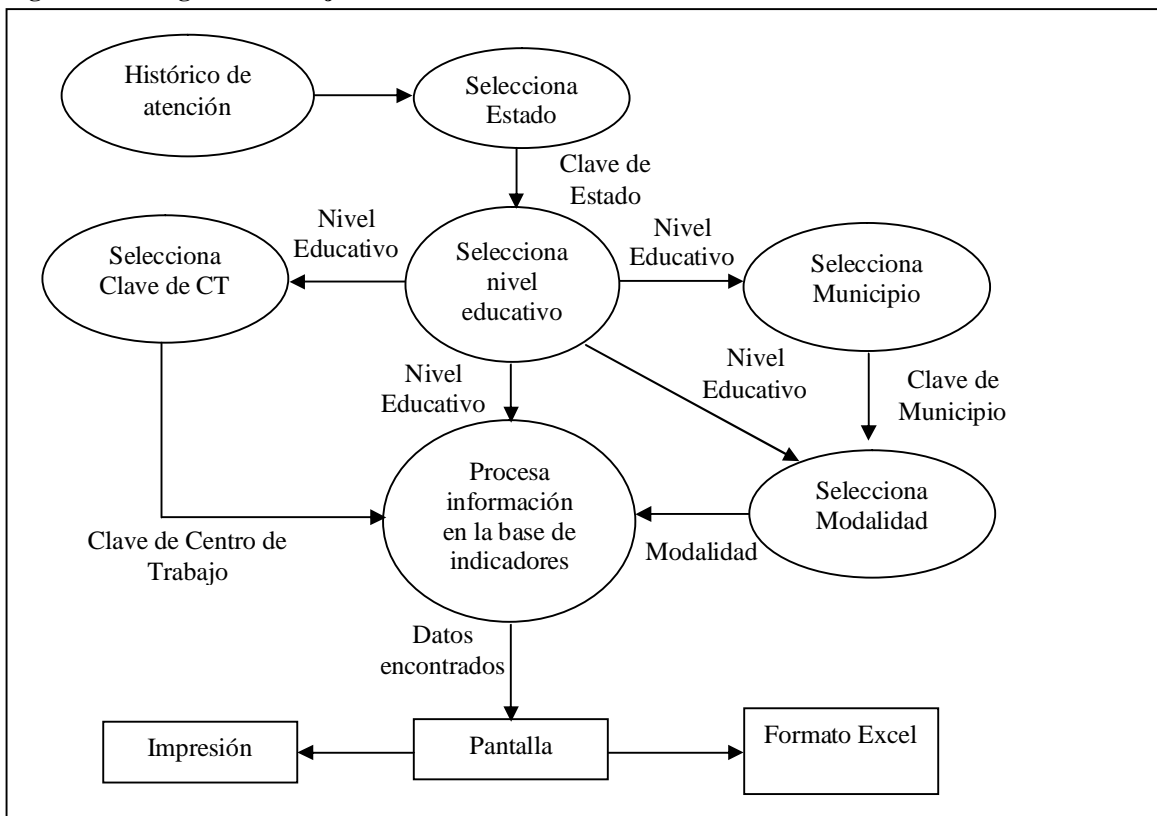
Histórico de atención

Selecciona Estado

Clave de Estado

Nivel Educativo

Selecciona Clave de CT

Selecciona nivel educativo

Nivel Educativo

Selecciona Municipio

Nivel Educativo

Nivel Educativo

Clave de Municipio

Procesa información en la base de indicadores

Selecciona Modalidad

Clave de Centro de Trabajo

Modalidad

Datos encontrados

Impresión

Pantalla

Formato Excel